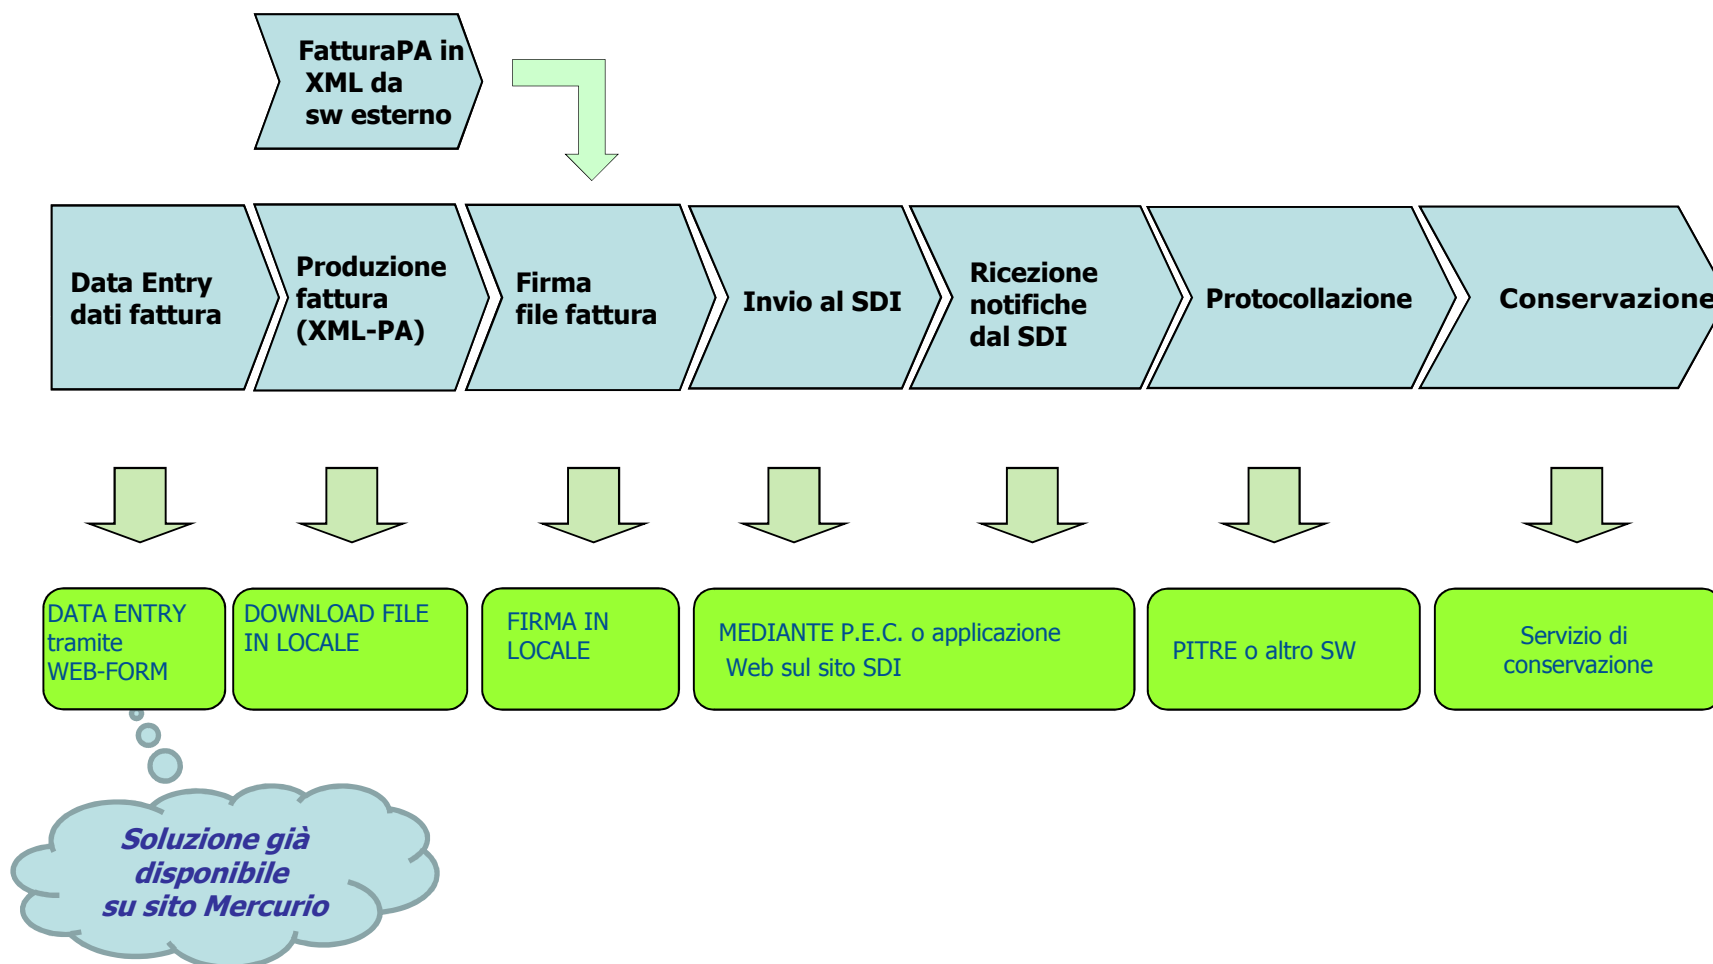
FatturaPA in XML da sw esterno

Data Entry dati fattura

Produzione fattura (XML-PA)

Firma file fattura

Invio al SDI

Ricezione notifiche dal SDI

Protocollazione

Conservazione

DATA ENTRY tramite WEB-FORM

DOWNLOAD FILE IN LOCALE

FIRMA IN LOCALE

MEDIANTE P.E.C. o applicazione Web sul sito SDI

PITRE o altro SW

Servizio di conservazione

Soluzione già disponibile su sito Mercurio